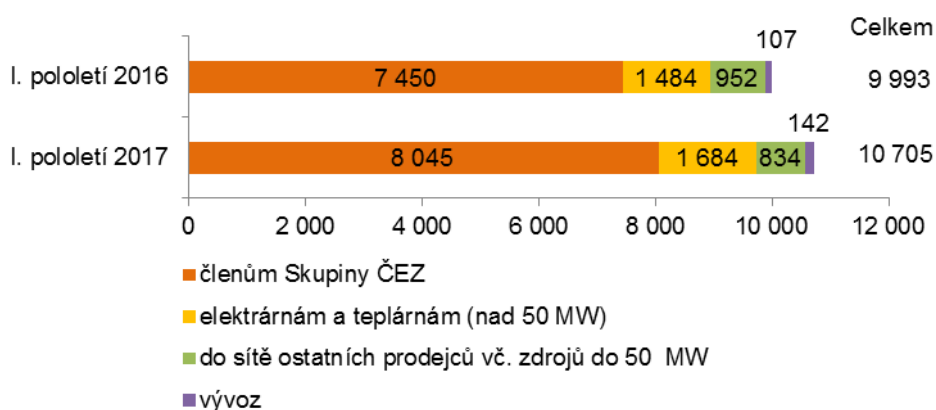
Celkem

I. pololetí 2016 7 450 1 484 952 107 9 993

I. pololetí 2017 8 045 1 684 834 142 10 705

0 2 000 4 000 6 000 8 000 10 000 12 000

členům Skupiny ČEZ

elektrárnám a teplárnám (nad 50 MW)

do sítě ostatních prodejců vč. zdrojů do 50 MW

vývoz